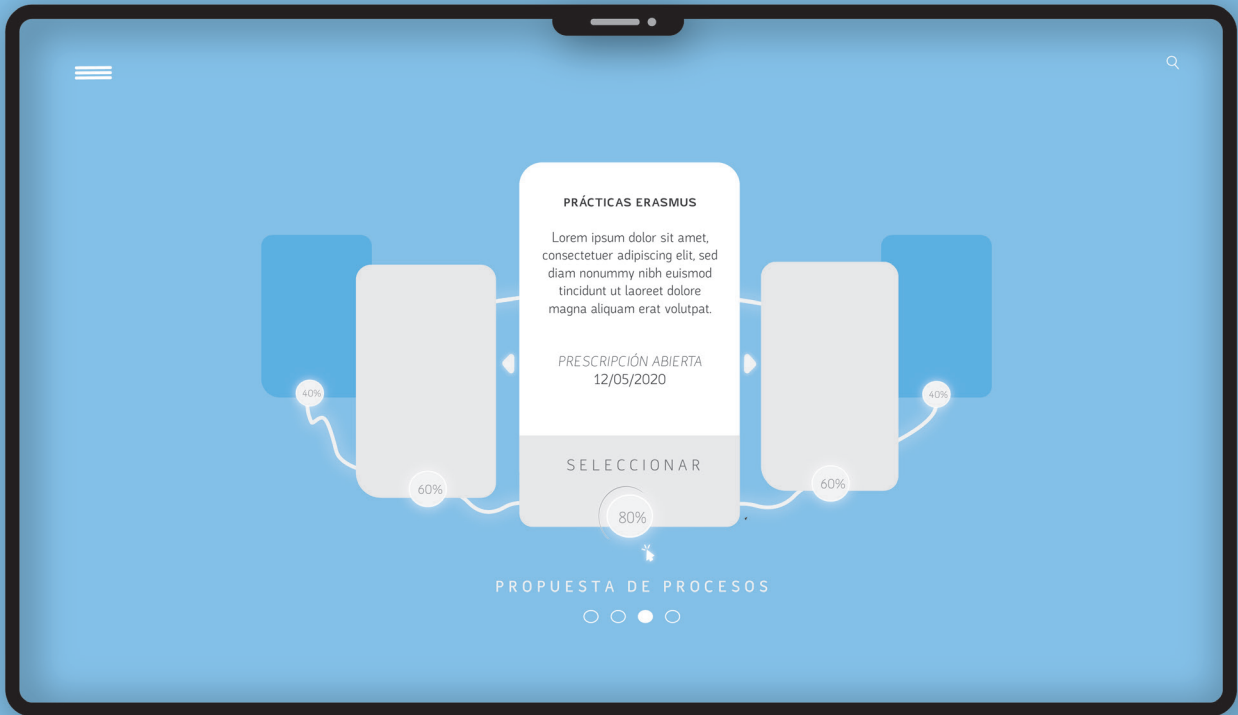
PRÁCTICAS ERASMUS

Lorem ipsum dolor sit amet, consectetuer adipiscing elit, sed diam nonummy nibh euismod tincidunt ut laoreet dolore magna aliquam erat volutpat.

PRESCRIPCIÓN ABIERTA
12/05/2020

SELECCIONAR

40%
60%
80%
60%
40%

PROPUESTA DE PROCESOS